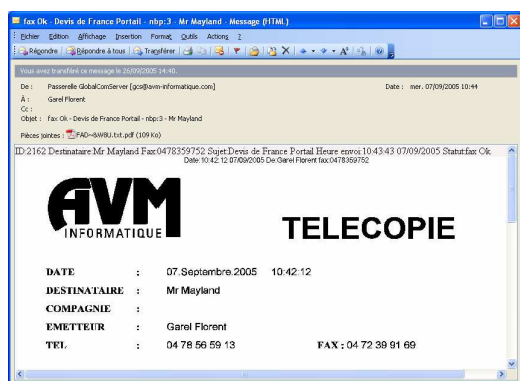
fax Ok - Devis de France Portail - nbp:3 - Mr Mayland - Message (HTML)

Fichier Edition Affichage Insertion Format Outils Actions ?

Répondre | Répondre à tous | Transférer

Vous avez transféré ce message le 26/09/2005 14:40.

De : Passerelle GlobalComServer [gcs@avm-informatique.com]
Date : mer. 07/09/2005 10:44
À : Garel Florent
Cc :
Objet : fax Ok - Devis de France Portail - nbp:3 - Mr Mayland

Pièces jointes : FAD~&W8U.txt.pdf (109 Ko)

ID:2162 Destinataire:Mr Mayland Fax:0478359752 Sujet:Devis de France Portail Heure envoi:10:43:43 07/09/2005 Statut:fax Ok
Date:10:42:12 07/09/2005 De:Garel Florent fax:0478359752

AVM
INFORMATIQUE

TELECOPIE

| DATE | : | 07.Septembre.2005 10:42:12 |
|---|---|---|
| DESTINATAIRE | : | Mr Mayland |
| COMPAGNIE | : | |
| EMETTEUR | : | Garel Florent |
| TEL | : | 04 78 56 59 13 FAX : 04 72 39 91 69 |